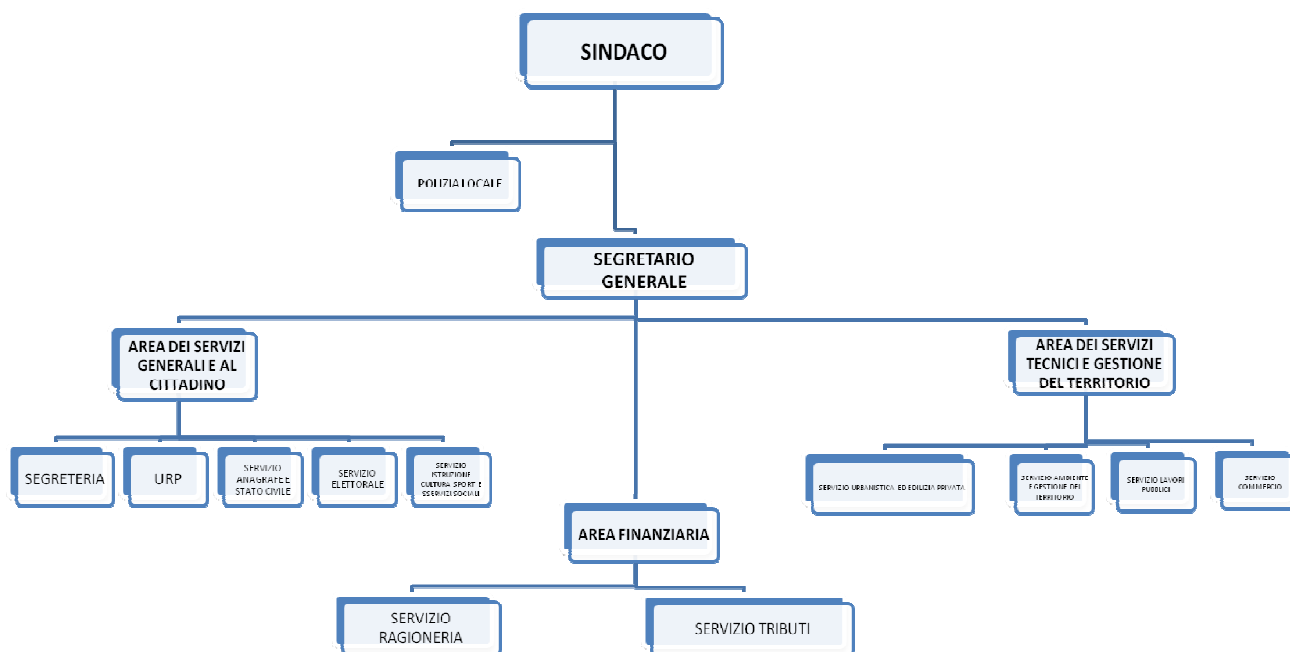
SINDACO

POLIZIA LOCALE

SEGRETARIO GENERALE

AREA DEI SERVIZI GENERALI E AL CITTADINO

SEGRETERIA

URP

SERVIZIO ANAGRAFE E STATO CIVILE

SERVIZIO ELETTORALE

SERVIZIO ISTRUZIONE CULTURA SPORT E SERVIZI SOCIALI

AREA FINANZIARIA

SERVIZIO RAGIONERIA

SERVIZIO TRIBUTI

AREA DEI SERVIZI TECNICI E GESTIONE DEL TERRITORIO

SERVIZIO URBANISTICA ED EDILIZIA PRIVATA

SERVIZIO AMBIENTE E GESTIONE DEL TERRITORIO

SERVIZIO LAVORI PUBBLICI

SERVIZIO COMMERCIO